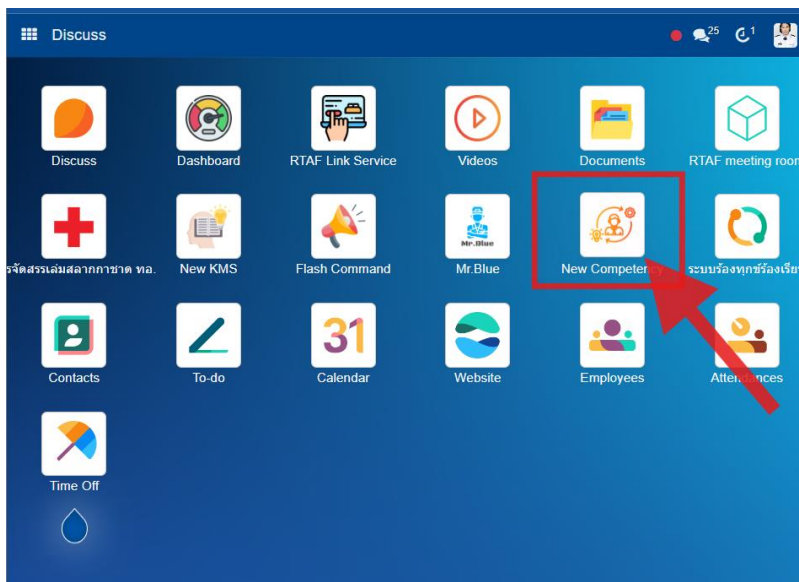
Discuss

25 1

Discuss
Dashboard
RTAF Link Service
Videos
Documents
RTAF meeting room

รจัดสรรเล่มสลากกาชาด ทอ.
New KMS
Flash Command
Mr.Blue
Mr.Blue
New Competency
ระบบร้องทุกข์ร้องเรีย

Contacts
To-do
31
Calendar
Website
Employees
Attendances

Time Off